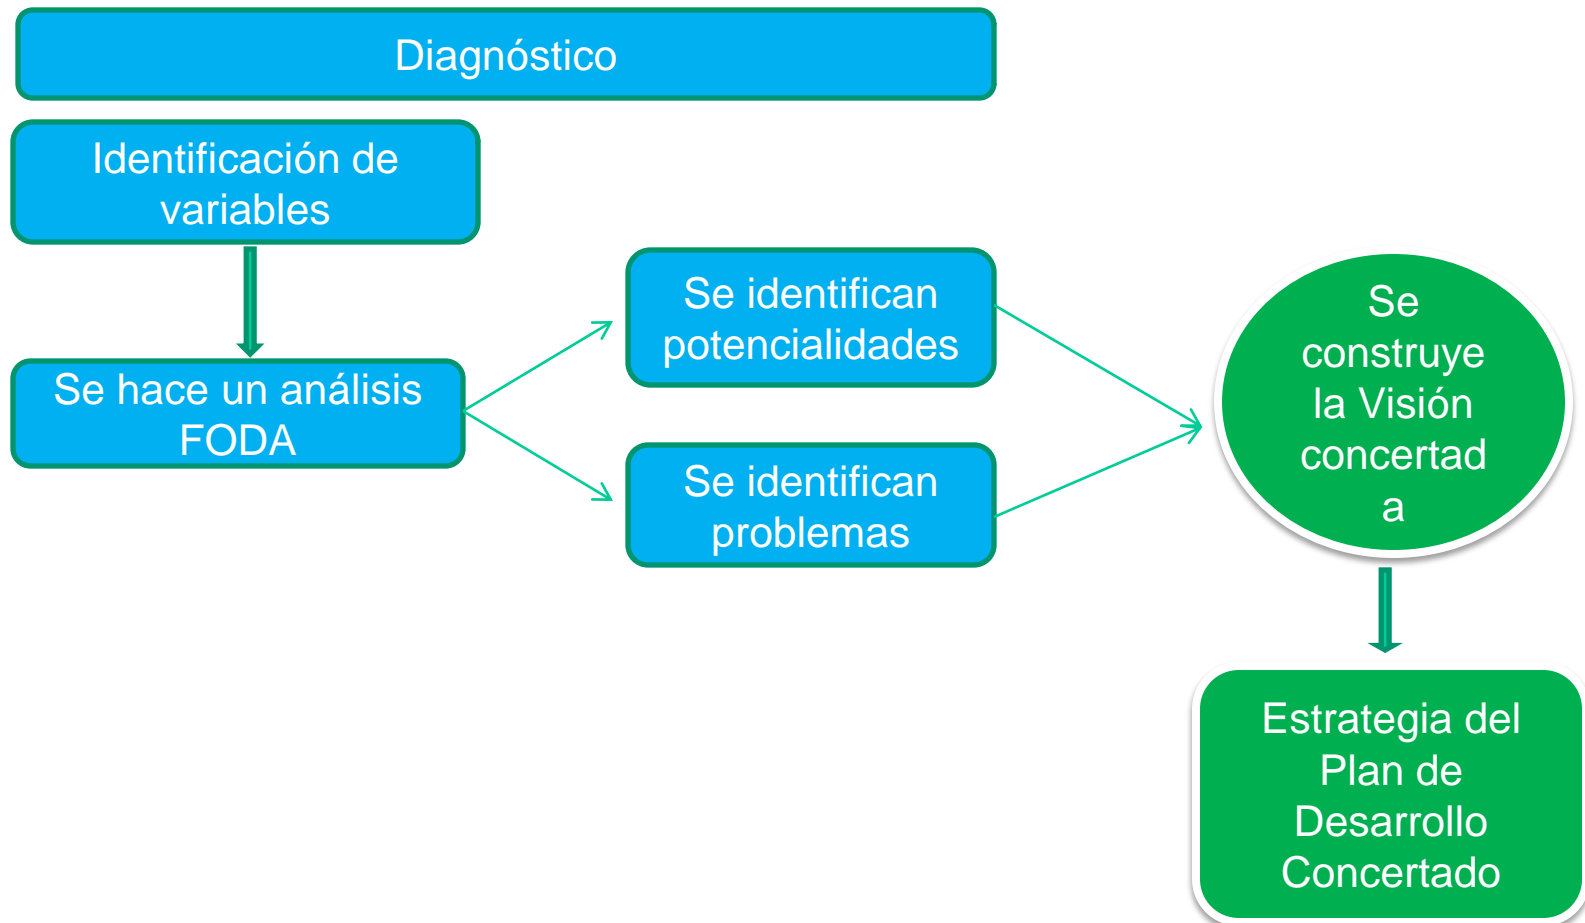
Diagnóstico

Identificación de variables

Se hace un análisis FODA

Se identifican potencialidades

Se identifican problemas

Se construye la Visión concertad a

Estrategia del Plan de Desarrollo Concertado